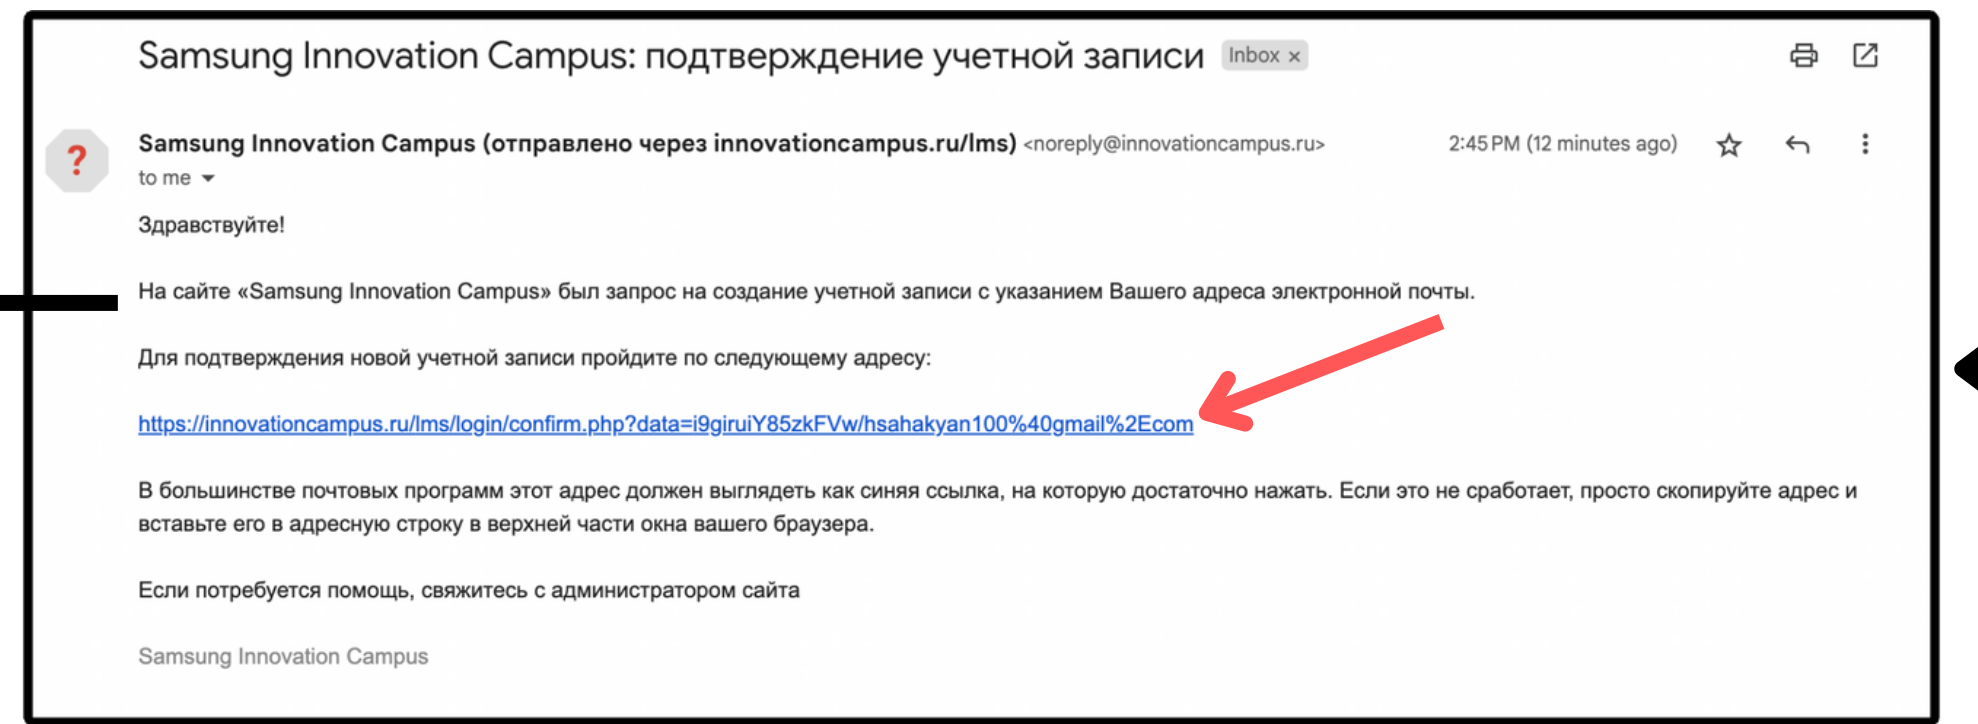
Samsung Innovation Campus: подтверждение учетной записи Inbox ×

?

Samsung Innovation Campus (отправлено через innovationcampus.ru/lms) <noreply@innovationcampus.ru>

2:45 PM (12 minutes ago)

to me

Здравствуйте!

На сайте «Samsung Innovation Campus» был запрос на создание учетной записи с указанием Вашего адреса электронной почты.

Для подтверждения новой учетной записи пройдите по следующему адресу:

https://innovationcampus.ru/lms/login/confirm.php?data=i9giruiY85zkFVw/hsahakyan100%40gmail%2Ecom

В большинстве почтовых программ этот адрес должен выглядеть как синяя ссылка, на которую достаточно нажать. Если это не сработает, просто скопируйте адрес и вставьте его в адресную строку в верхней части окна вашего браузера.

Если потребуется помощь, свяжитесь с администратором сайта

Samsung Innovation Campus